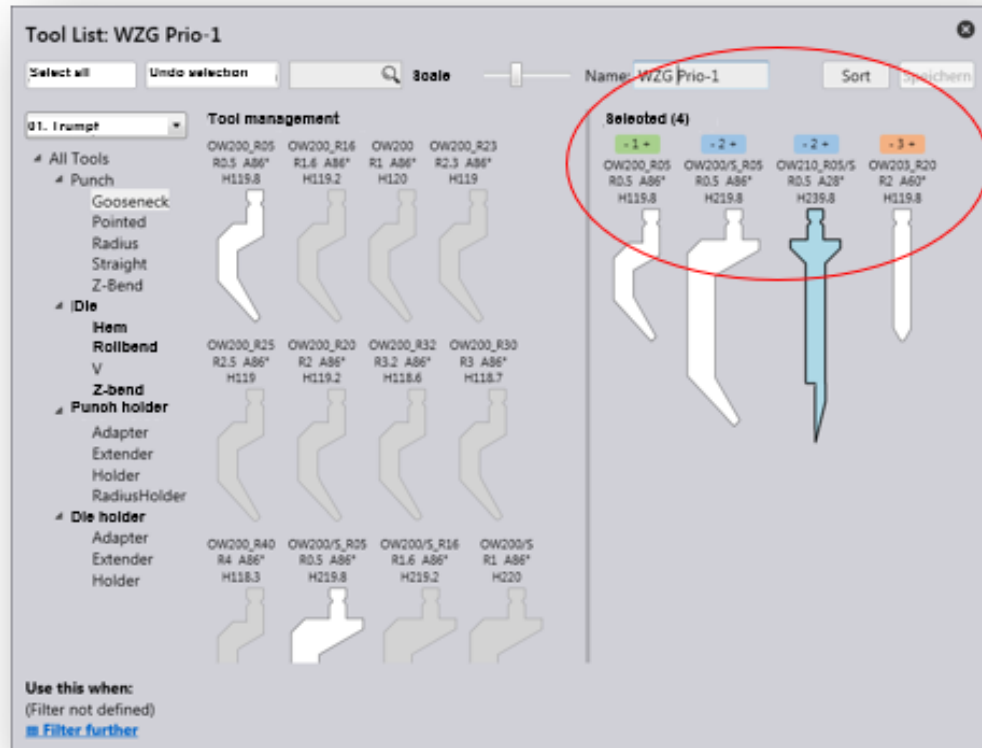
Tool List: WZG Prio-1

Select all
Undo selection
Scale
Name: WZG Prio-1
Sort
Speichern

01. Trumpf

All Tools
Punch
Gooseneck
Pointed
Radius
Straight
Z-Bend
Die
Hem
Rollbend
V
Z-bend
Punch holder
Adapter
Extender
Holder
RadiusHolder
Die holder
Adapter
Extender
Holder

Tool management

OW200_R05 R0.5 A86° H119.8
OW200_R16 R1.6 A86° H119.2
OW200 R1 A86° H120
OW200_R23 R2.3 A86° H119

OW200_R25 R2.5 A86° H119
OW200_R20 R2 A86° H119.2
OW200_R32 R3.2 A86° H118.6
OW200_R30 R3 A86° H118.7

OW200_R40 R4 A86° H118.3
OW200/S_R05 R0.5 A86° H219.8
OW200/S_R16 R1.6 A86° H219.2
OW200/S R1 A86° H220

Selected (4)

- 1 +
OW200_R05 R0.5 A86° H119.8
- 2 +
OW200/S_R05 R0.5 A86° H219.8
- 2 +
OW210_R05/S R0.5 A28° H239.8
- 3 +
OW203_R20 R2 A60° H119.8

Use this when:
(Filter not defined)
Filter further